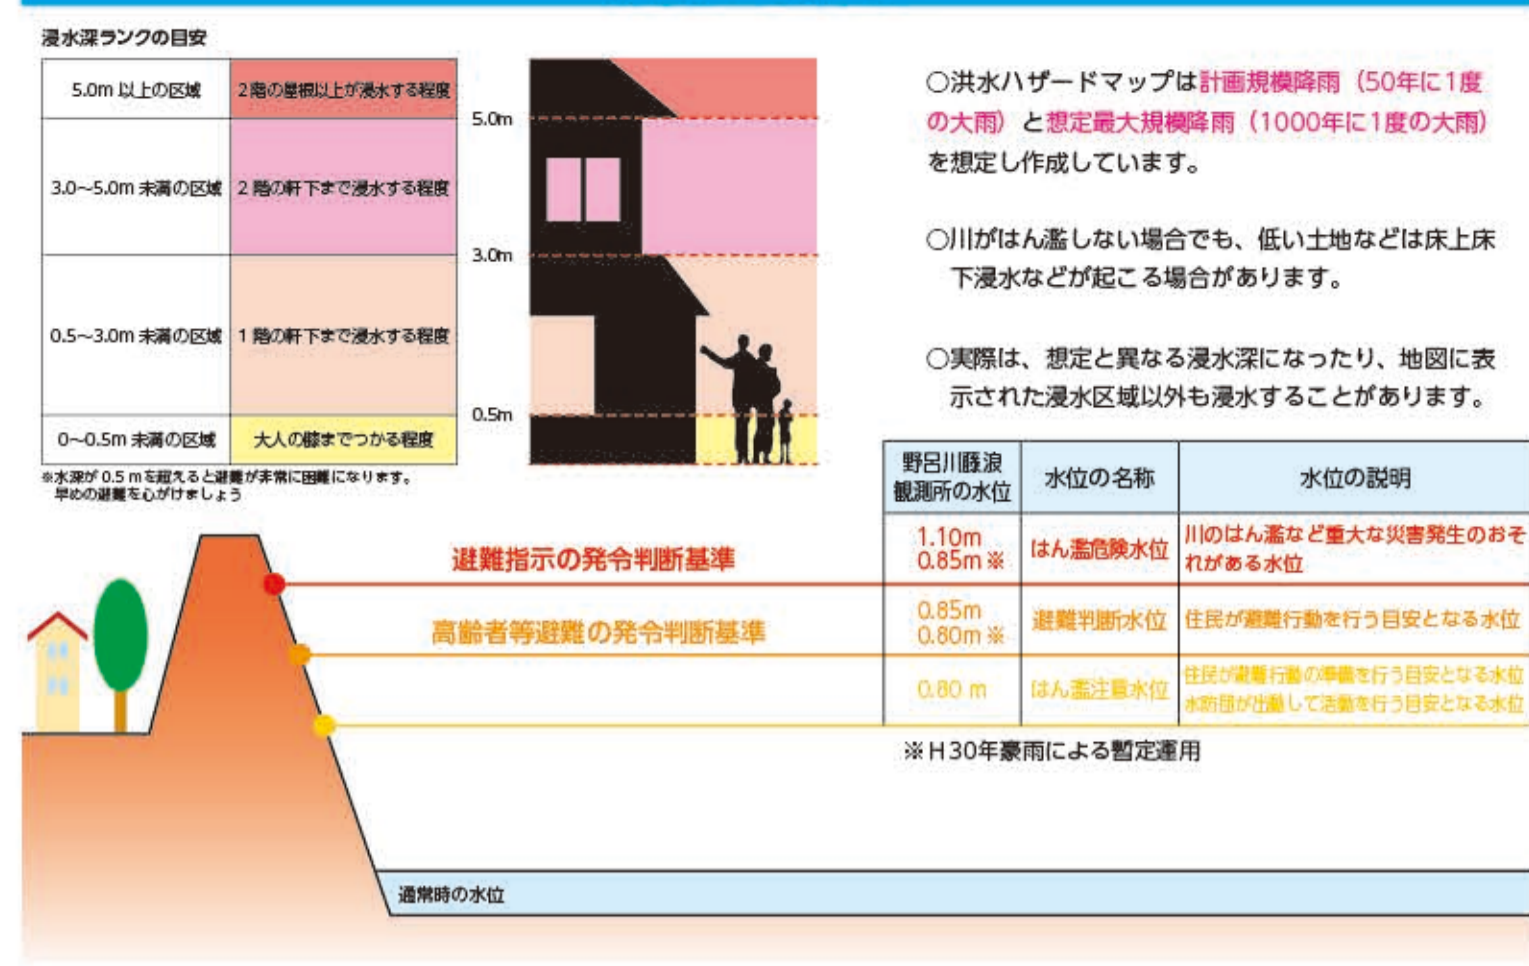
浸水深ランクの目安

| 5.0m 以上の区域 | 2階の屋根以上が浸水する程度 |
|---|---|
| 3.0~5.0m 未満の区域 | 2階の軒下まで浸水する程度 |
| 0.5~3.0m 未満の区域 | 1階の軒下まで浸水する程度 |
| 0~0.5m 未満の区域 | 大人の膝までつかる程度 |

※水深が 0.5 m を超えると避難が非常に困難になります。早めの避難を心がけましょう

5.0m
3.0m
0.5m

○洪水ハザードマップは計画規模降雨（50年に1度の大雨）と想定最大規模降雨（1000年に1度の大雨）を想定し作成しています。

○川がはん濫しない場合でも、低い土地などは床上床下浸水などが起こる場合があります。

○実際は、想定と異なる浸水深になったり、地図に表示された浸水区域以外も浸水することがあります。

| 野呂川髭浪観測所の水位 | 水位の名称 | 水位の説明 |
|---|---|---|
| 1.10m 0.85m ※ | はん濫危険水位 | 川のはん濫など重大な災害発生のおそれがある水位 |
| 0.85m 0.80m ※ | 避難判断水位 | 住民が避難行動を行う目安となる水位 |
| 0.80 m | はん濫注意水位 | 住民が避難行動の準備を行う目安となる水位 水防団が出動して活動を行う目安となる水位 |

避難指示の発令判断基準
高齢者等避難の発令判断基準

※H30年豪雨による暫定運用

通常時の水位